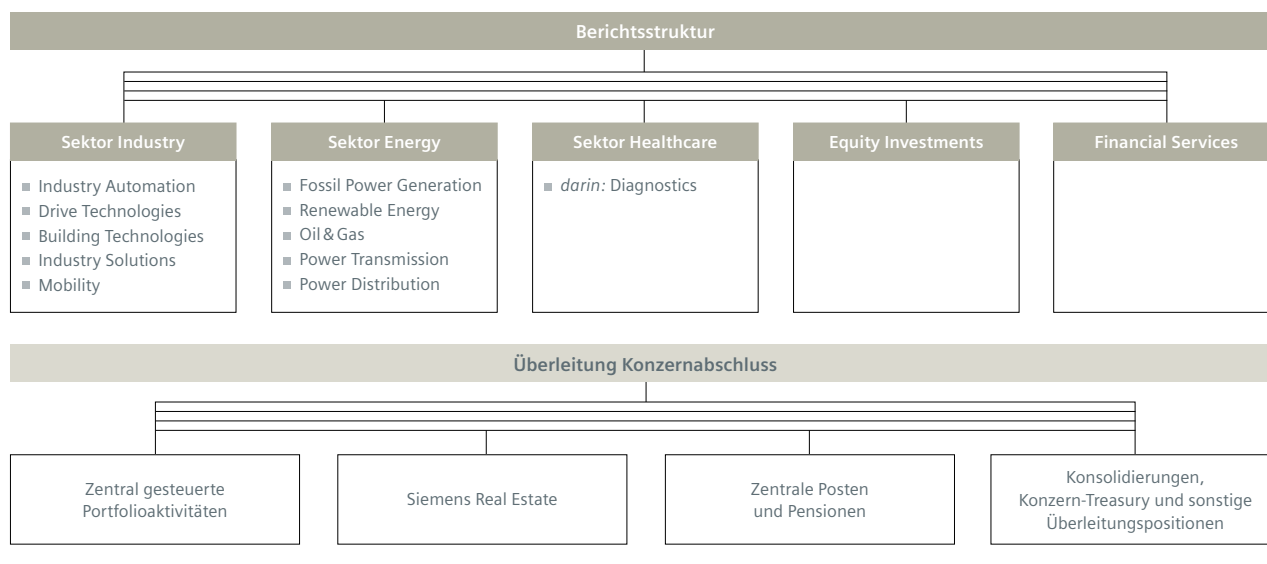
Berichtsstruktur

Sektor Industry
- Industry Automation
- Drive Technologies
- Building Technologies
- Industry Solutions
- Mobility

Sektor Energy
- Fossil Power Generation
- Renewable Energy
- Oil & Gas
- Power Transmission
- Power Distribution

Sektor Healthcare
- *darin:* Diagnostics

Equity Investments

Financial Services

Überleitung Konzernabschluss

Zentral gesteuerte Portfolioaktivitäten

Siemens Real Estate

Zentrale Posten und Pensionen

Konsolidierungen, Konzern-Treasury und sonstige Überleitungspositionen